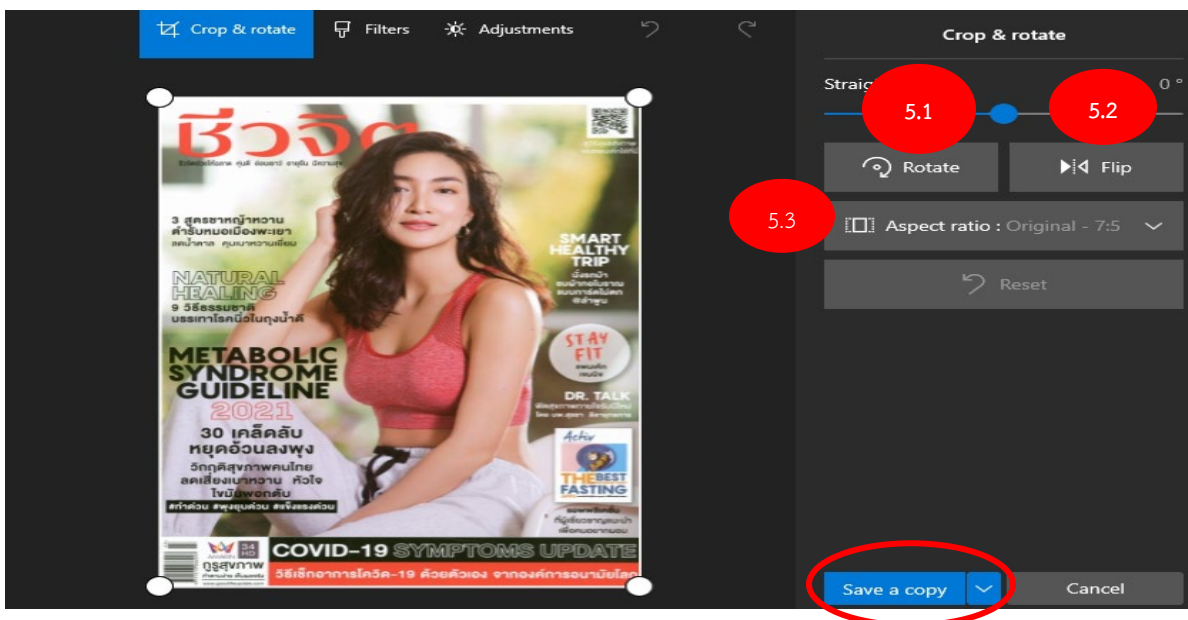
Crop & rotate
Filters
Adjustments

Crop & rotate
Straig
0 °
5.1
5.2
Rotate
Flip
5.3
Aspect ratio : Original - 7:5
Reset

ชีวจิต
3 สูตรชาหญ้าหวาน ตำรับหมอเมืองพะเยา
NATURAL HEALING
9 วิธีธรรมชาติ บรรเทาโรคนิ่วในถุงน้ำดี
SMART HEALTHY TRIP
STAY FIT
DR. TALK
METABOLIC SYNDROME GUIDELINE 2021
30 เคล็ดลับ หยุดอ้วนลงพุง
วิกฤติสุขภาพคนไทย ลดเสี่ยงเบาหวาน หัวใจ ไขมันพอกตับ
THE BEST FASTING
COVID-19 SYMPTOMS UPDATE
วิธีเช็กอาการโควิด-19 ด้วยตัวเอง จากองค์การอนามัยโลก
กูรูสุขภาพ

Save a copy
Cancel